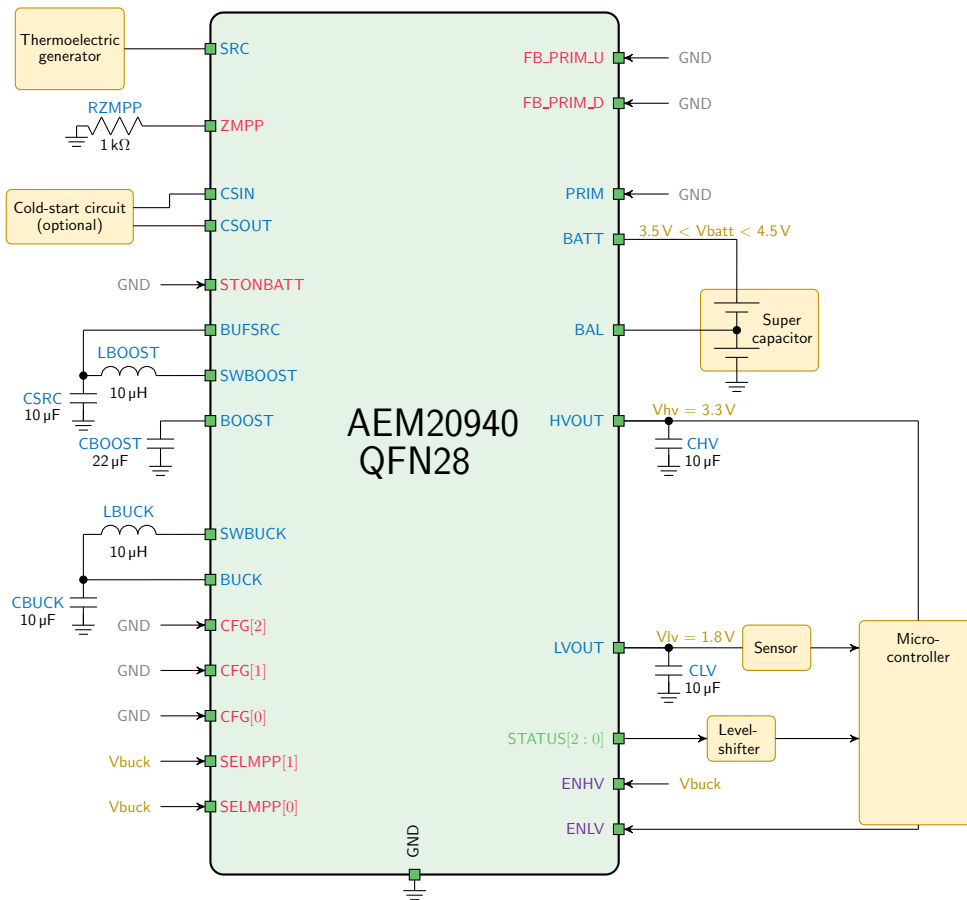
Thermoelectric generator

SRC

RZMPP

1 kΩ

ZMPP

Cold-start circuit (optional)

CSIN

CSOUT

GND

STONBATT

BUFSRC

LBOOST

10 µH

SWBOOST

CSRC
10 µF

BOOST

CBOOST
22 µF

AEM20940
QFN28

LBUCK

10 µH

SWBUCK

BUCK

CBUCK
10 µF

GND

CFG[2]

GND

CFG[1]

GND

CFG[0]

Vbuck

SELMPP[1]

Vbuck

SELMPP[0]

GND

FB_PRIM_U

GND

FB_PRIM_D

GND

PRIM

GND

BATT

$3.5\,V < Vbatt < 4.5\,V$

Super capacitor

BAL

HVOUT

$Vhv = 3.3\,V$

CHV
10 µF

LVOUT

$Vlv = 1.8\,V$

Sensor

Micro-controller

CLV
10 µF

STATUS[2 : 0]

Level-shifter

ENHV

Vbuck

ENLV